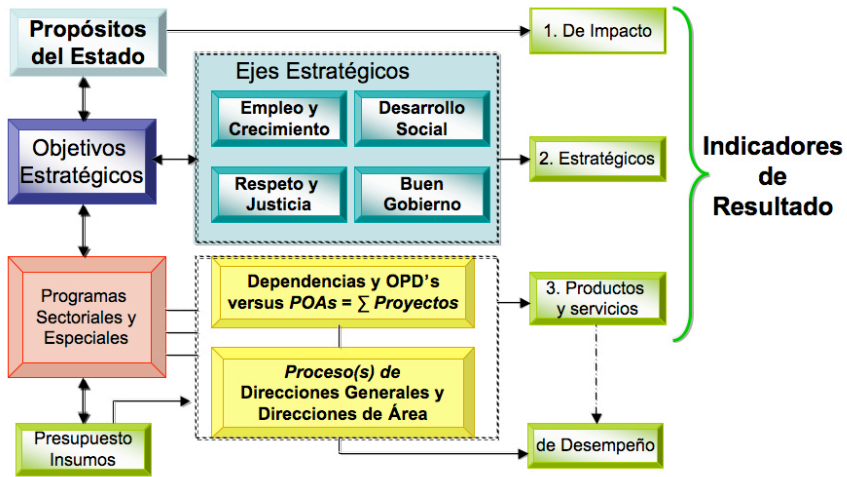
Propósitos del Estado

1. De Impacto

Ejes Estratégicos

Empleo y Crecimiento

Desarrollo Social

Objetivos Estratégicos

2. Estratégicos

Indicadores de Resultado

Respeto y Justicia

Buen Gobierno

Programas Sectoriales y Especiales

Dependencias y OPD's versus *POAs* = $\sum$ *Proyectos*

3. Productos y servicios

*Proceso(s) de* Direcciones Generales y Direcciones de Área

Presupuesto Insumos

de Desempeño